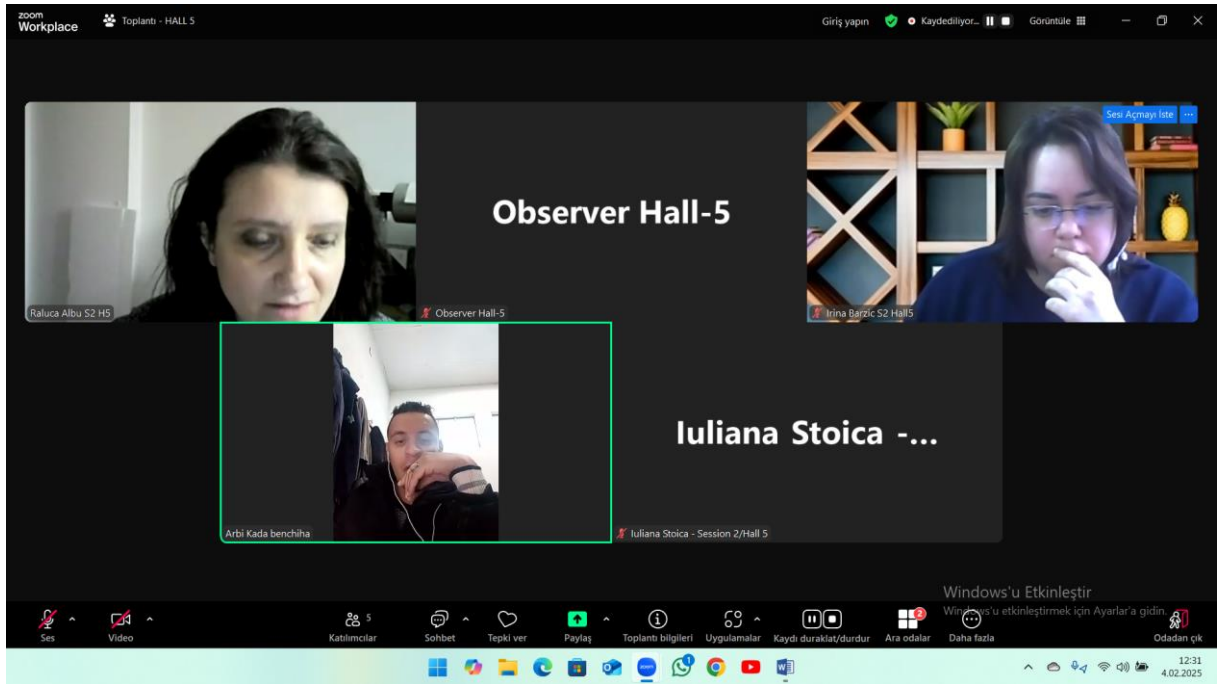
zoom Workplace
Toplantı - HALL 5
Giriş yapın
Kaydediliyor...
Görüntüle

Sesi Açmayı Iste
Observer Hall-5
Raluca Albu S2 H5
Observer Hall-5
Irina Barzic S2 Hall5
Iuliana Stoica -...
Arbi Kada benchiha
Iuliana Stoica - Session 2/Hall 5

Windows'u Etkinleştir
Windows'u etkinleştirmek için Ayarlar'a gidin.

Ses
Video
5
Katılımcılar
Sohbet
Tepki ver
Paylaş
Toplantı bilgileri
Uygulamalar
Kaydı duraklat/durdur
2
Ara odalar
Daha fazla
Odadan çık

12:31
4.02.2025